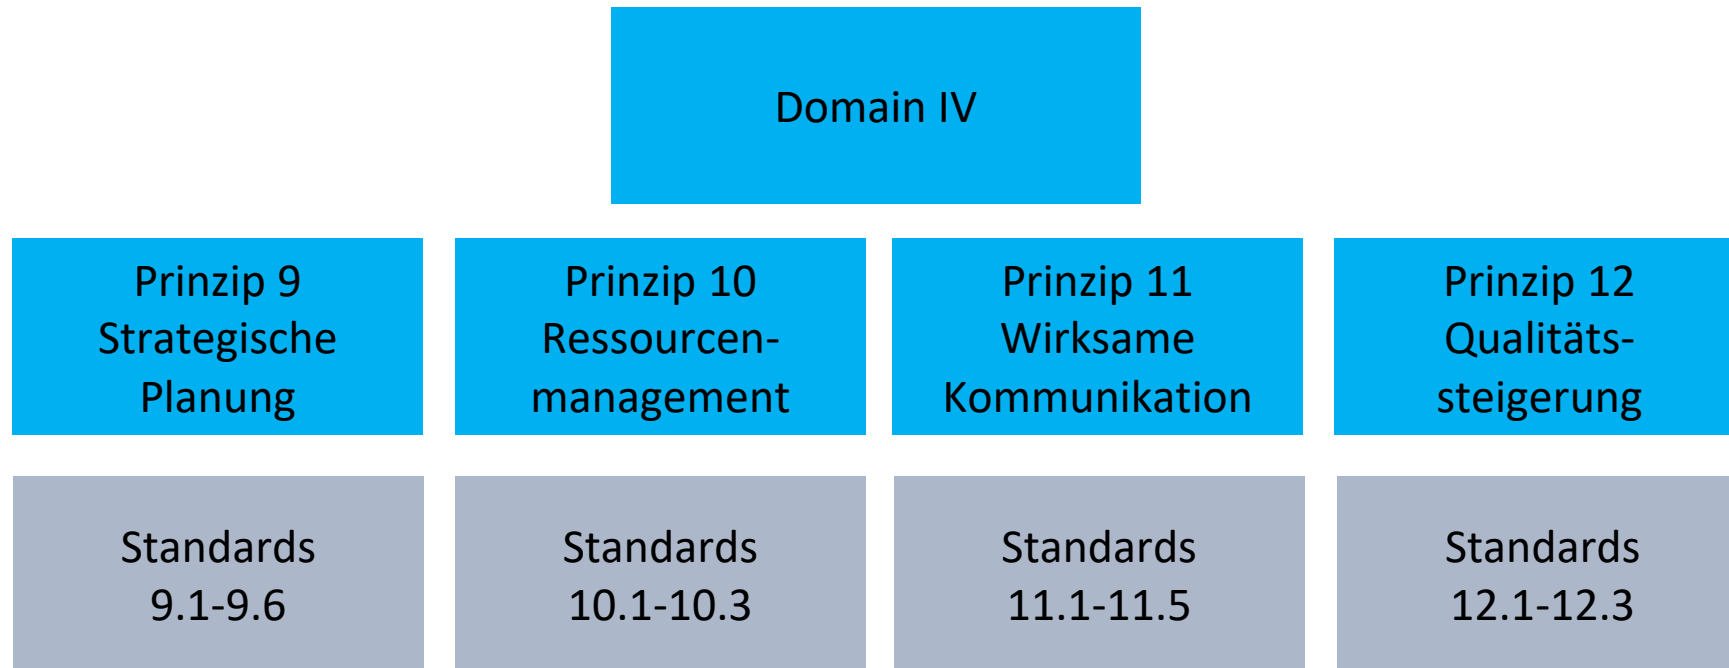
Domain IV

Prinzip 9
Strategische Planung

Prinzip 10
Ressourcen-management

Prinzip 11
Wirksame Kommunikation

Prinzip 12
Qualitäts-steigerung

Standards 9.1-9.6

Standards 10.1-10.3

Standards 11.1-11.5

Standards 12.1-12.3